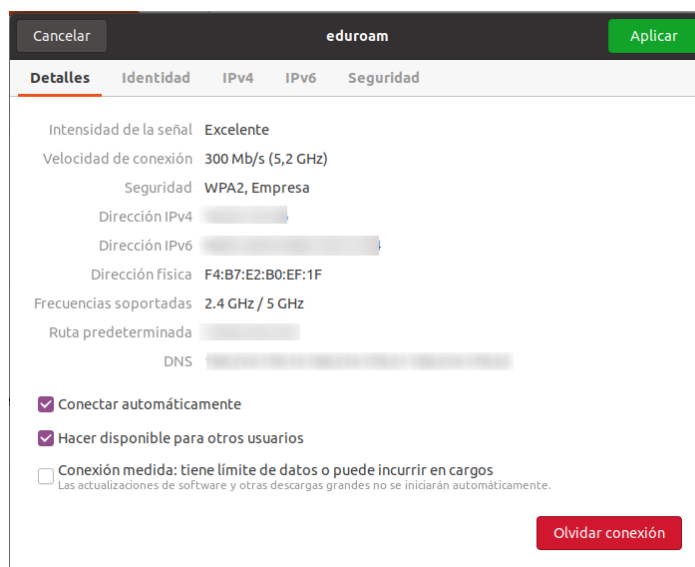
Cancelar eduroam Aplicar

Detalles Identidad IPv4 IPv6 Seguridad

Intensidad de la señal Excelente
Velocidad de conexión 300 Mb/s (5,2 GHz)
Seguridad WPA2, Empresa
Dirección IPv4 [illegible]
Dirección IPv6 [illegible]
Dirección física F4:B7:E2:B0:EF:1F
Frecuencias soportadas 2.4 GHz / 5 GHz
Ruta predeterminada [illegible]
DNS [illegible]

Conectar automáticamente

Hacer disponible para otros usuarios

Conexión medida: tiene límite de datos o puede incurrir en cargos
Las actualizaciones de software y otras descargas grandes no se iniciarán automáticamente.

Olvidar conexión